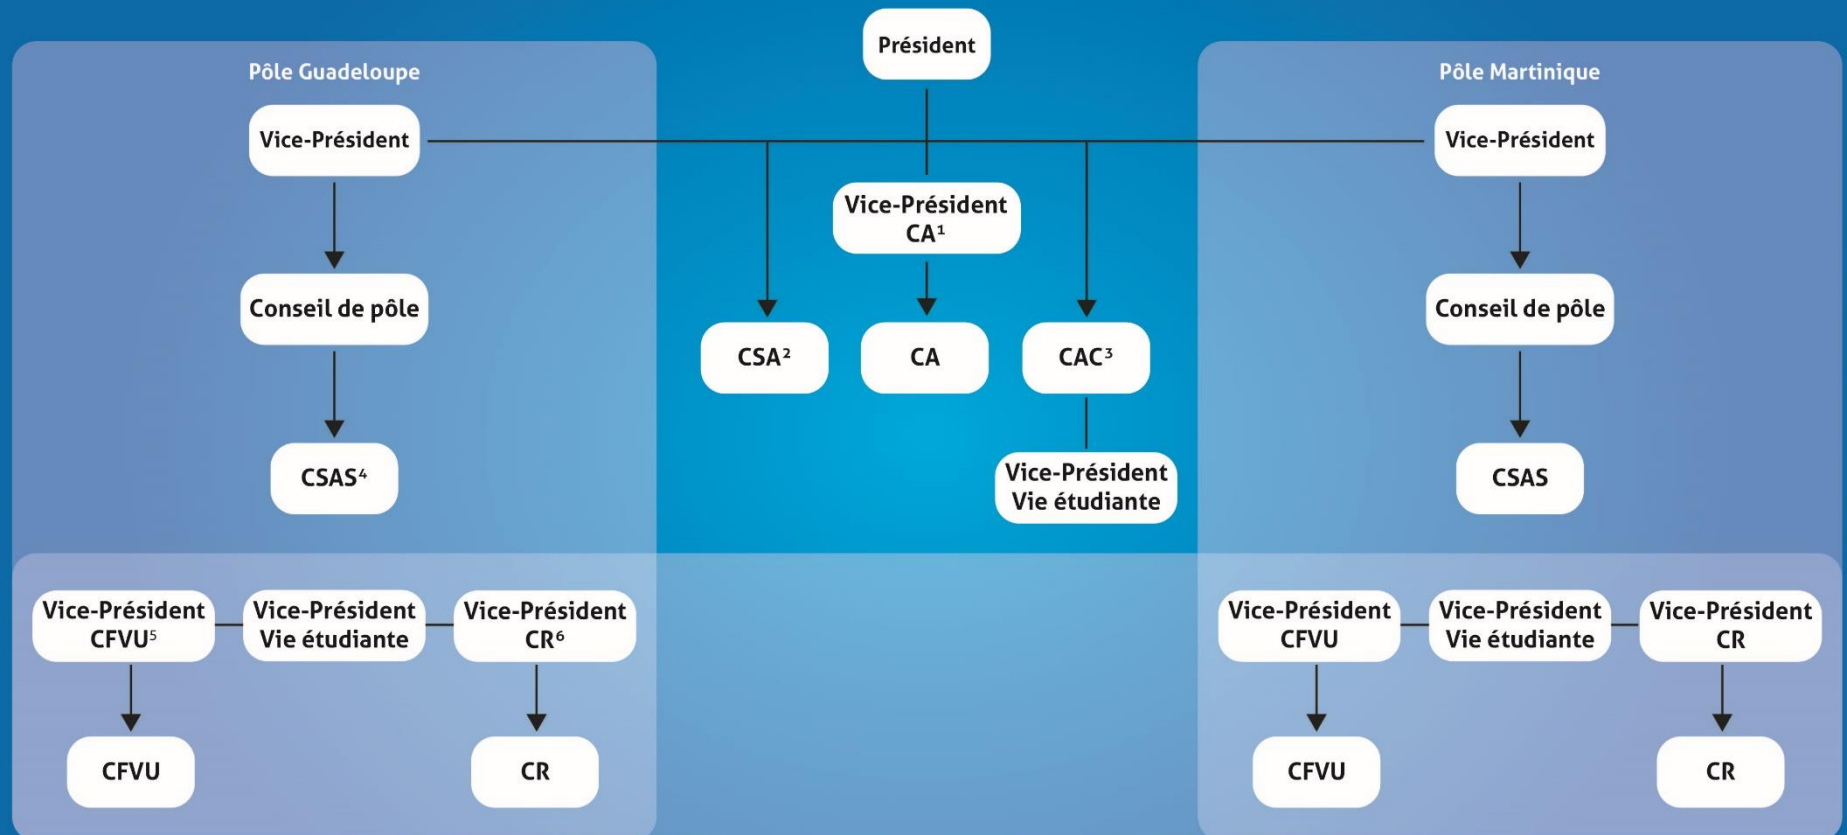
Président

Pôle Guadeloupe

Vice-Président

Conseil de pôle

CSAS⁴

Vice-Président CA¹

CSA²

CA

CAC³

Vice-Président Vie étudiante

Pôle Martinique

Vice-Président

Conseil de pôle

CSAS

Vice-Président CFVU⁵

Vice-Président Vie étudiante

Vice-Président CR⁶

CFVU

CR

Vice-Président CFVU

Vice-Président Vie étudiante

Vice-Président CR

CFVU

CR